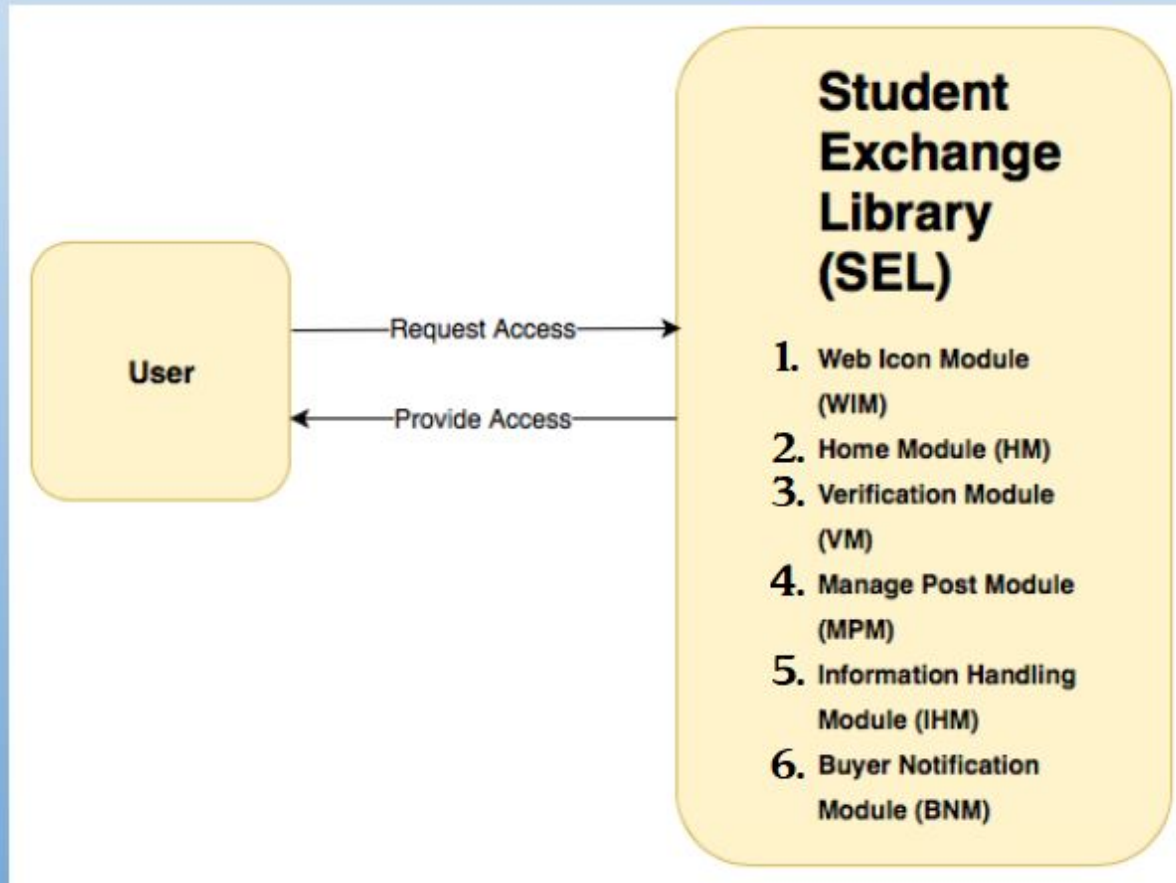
User

Request Access

Provide Access

Student Exchange Library (SEL)

1. Web Icon Module (WIM)
2. Home Module (HM)
3. Verification Module (VM)
4. Manage Post Module (MPM)
5. Information Handling Module (IHM)
6. Buyer Notification Module (BNM)